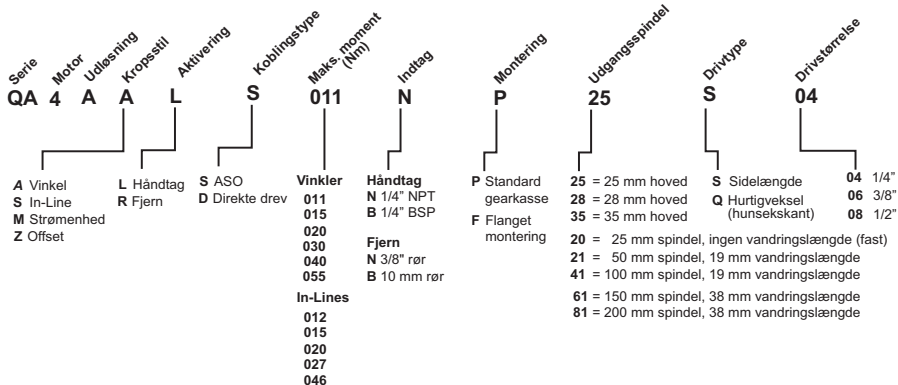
Serie Motor Udløsning Kropsstil Aktivering Koblingstype Maks. moment (Nm) Indtag Montering Udgangsspindel Drivtype Drivstørrelse

QA 4 A A L S 011 N P 25 S 04

*A* Vinkel
**S** In-Line
**M** Strømenhed
**Z** Offset

**L** Håndtag
**R** Fjern

**S** ASO
**D** Direkte drev

**Vinkler**
**011**
**015**
**020**
**030**
**040**
**055**
**In-Lines**
**012**
**015**
**020**
**027**
**046**

**Håndtag**
**N** 1/4" NPT
**B** 1/4" BSP

**Fjern**
**N** 3/8" rør
**B** 10 mm rør

**P** Standard gearkasse
**F** Flanget montering

**25** = 25 mm hoved
**28** = 28 mm hoved
**35** = 35 mm hoved

**S** Sidelængde
**Q** Hurtigveksel (hunsekskant)

**04** 1/4"
**06** 3/8"
**08** 1/2"

**20** = 25 mm spindel, ingen vandringslængde (fast)
**21** = 50 mm spindel, 19 mm vandringslængde
**41** = 100 mm spindel, 19 mm vandringslængde
**61** = 150 mm spindel, 38 mm vandringslængde
**81** = 200 mm spindel, 38 mm vandringslængde